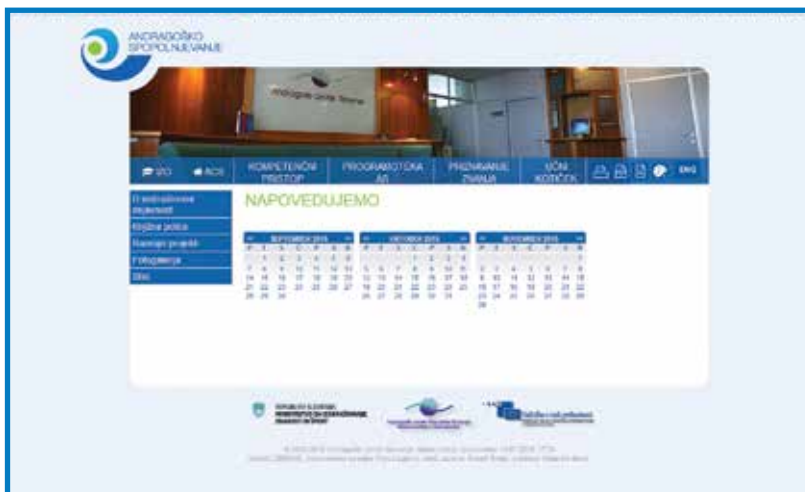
ANDRAGOŠKO SPOPOLNJEVANJE

SZO ACS KOMPETENČNI PRISTOP PROGRAMSKA AS PRIZNAVANJE ZNANJA UČNI KOTIČEK ENG

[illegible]
Knjižna polica
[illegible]
Fotogalerija
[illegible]

NAPOVEDUJEMO

SEPTEMBER 2015
| P | T | S | Č | P | S | N |
|---|---|---|---|---|---|---|
| | 1 | 2 | 3 | 4 | 5 | 6 |
| 7 | 8 | 9 | 10 | 11 | 12 | 13 |
| 14 | 15 | 16 | 17 | 18 | 19 | 20 |
| 21 | 22 | 23 | 24 | 25 | 26 | 27 |
| 28 | 29 | 30 | | | | |

OKTOBER 2015
| P | T | S | Č | P | S | N |
|---|---|---|---|---|---|---|
| | | | 1 | 2 | 3 | 4 |
| 5 | 6 | 7 | 8 | 9 | 10 | 11 |
| 12 | 13 | 14 | 15 | 16 | 17 | 18 |
| 19 | 20 | 21 | 22 | 23 | 24 | 25 |
| 26 | 27 | 28 | 29 | 30 | 31 | |

NOVEMBER 2015
| P | T | S | Č | P | S | N |
|---|---|---|---|---|---|---|
| | | | | | | 1 |
| 2 | 3 | 4 | 5 | 6 | 7 | 8 |
| 9 | 10 | 11 | 12 | 13 | 14 | 15 |
| 16 | 17 | 18 | 19 | 20 | 21 | 22 |
| 23 | 24 | 25 | 26 | 27 | 28 | 29 |
| 30 | | | | | | |

REPUBLIKA SLOVENIJA MINISTRSTVO ZA IZOBRAŽEVANJE, ZNANOST IN ŠPORT

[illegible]

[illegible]